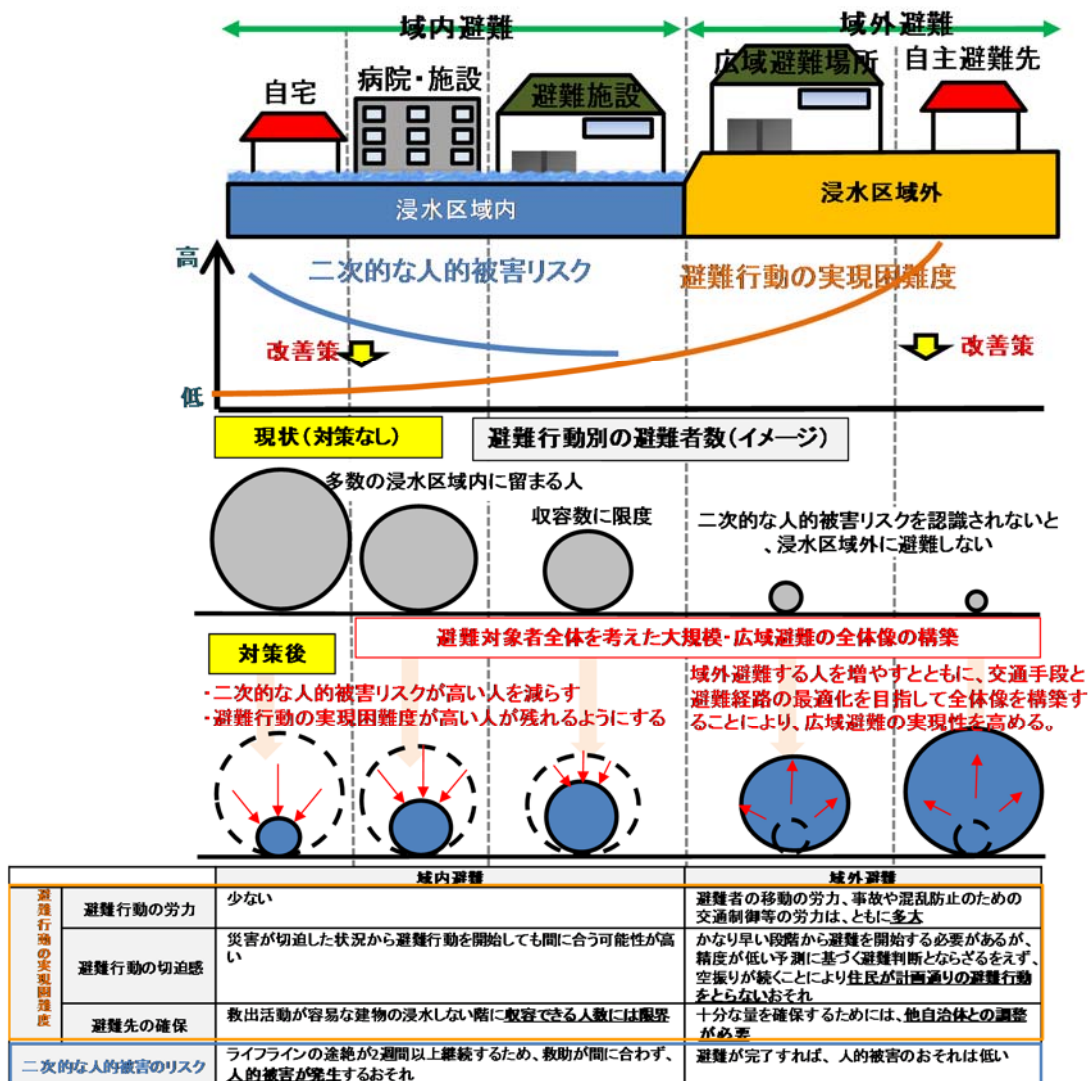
域内避難

域外避難

自宅

病院・施設

避難施設

広域避難場所

自主避難先

浸水区域内

浸水区域外

高

低

二次的な人的被害リスク

避難行動の実現困難度

改善策

改善策

現状（対策なし）

避難行動別の避難者数（イメージ）

多数の浸水区域内に留まる人

収容数に限度

二次的な人的被害リスクを認識されないと、浸水区域外に避難しない

対策後

避難対象者全体を考えた大規模・広域避難の全体像の構築

・二次的な人的被害リスクが高い人を減らす
・避難行動の実現困難度が高い人が残れるようにする

域外避難する人を増やすとともに、交通手段と避難経路の最適化を目指して全体像を構築することにより、広域避難の実現性を高める。

| | | 域内避難 | 域外避難 |
|---|---|---|---|
| 避難行動の実現困難度 | 避難行動の労力 | 少ない | 避難者の移動の労力、事故や混乱防止のための交通制御等の労力は、ともに多大 |
| | 避難行動の切迫感 | 災害が切迫した状況から避難行動を開始しても間に合う可能性が高い | かなり早い段階から避難を開始する必要があるが、精度が低い予測に基づく避難判断とならざるをえず、空振りが続くことにより住民が計画通りの避難行動をとらないおそれ |
| | 避難先の確保 | 救出活動が容易な建物の浸水しない階に収容できる人数には限界 | 十分な量を確保するためには、他自治体との調整が必要 |
| 二次的な人的被害のリスク | | ライフラインの途絶が2週間以上継続するため、救助が間に合わず、人的被害が発生するおそれ | 避難が完了すれば、人的被害のおそれは低い |